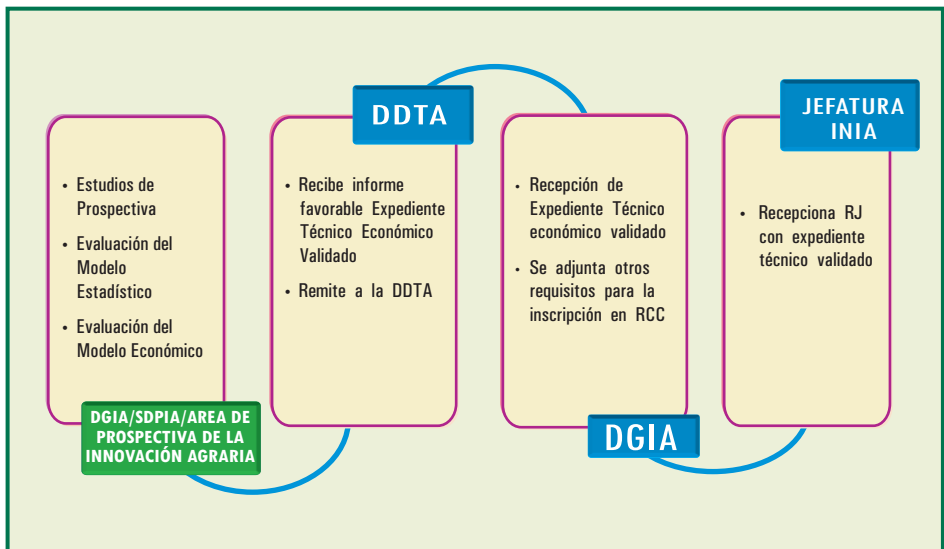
- Estudios de Prospectiva
- Evaluación del Modelo Estadístico
- Evaluación del Modelo Económico

DGIA/SDPIA/AREA DE PROSPECTIVA DE LA INNOVACIÓN AGRARIA

DDTA

- Recibe informe favorable Expediente Técnico Económico Validado
- Remite a la DDTA

- Recepción de Expediente Técnico económico validado
- Se adjunta otros requisitos para la inscripción en RCC

DGIA

JEFATURA INIA

- Recepciona RJ con expediente técnico validado